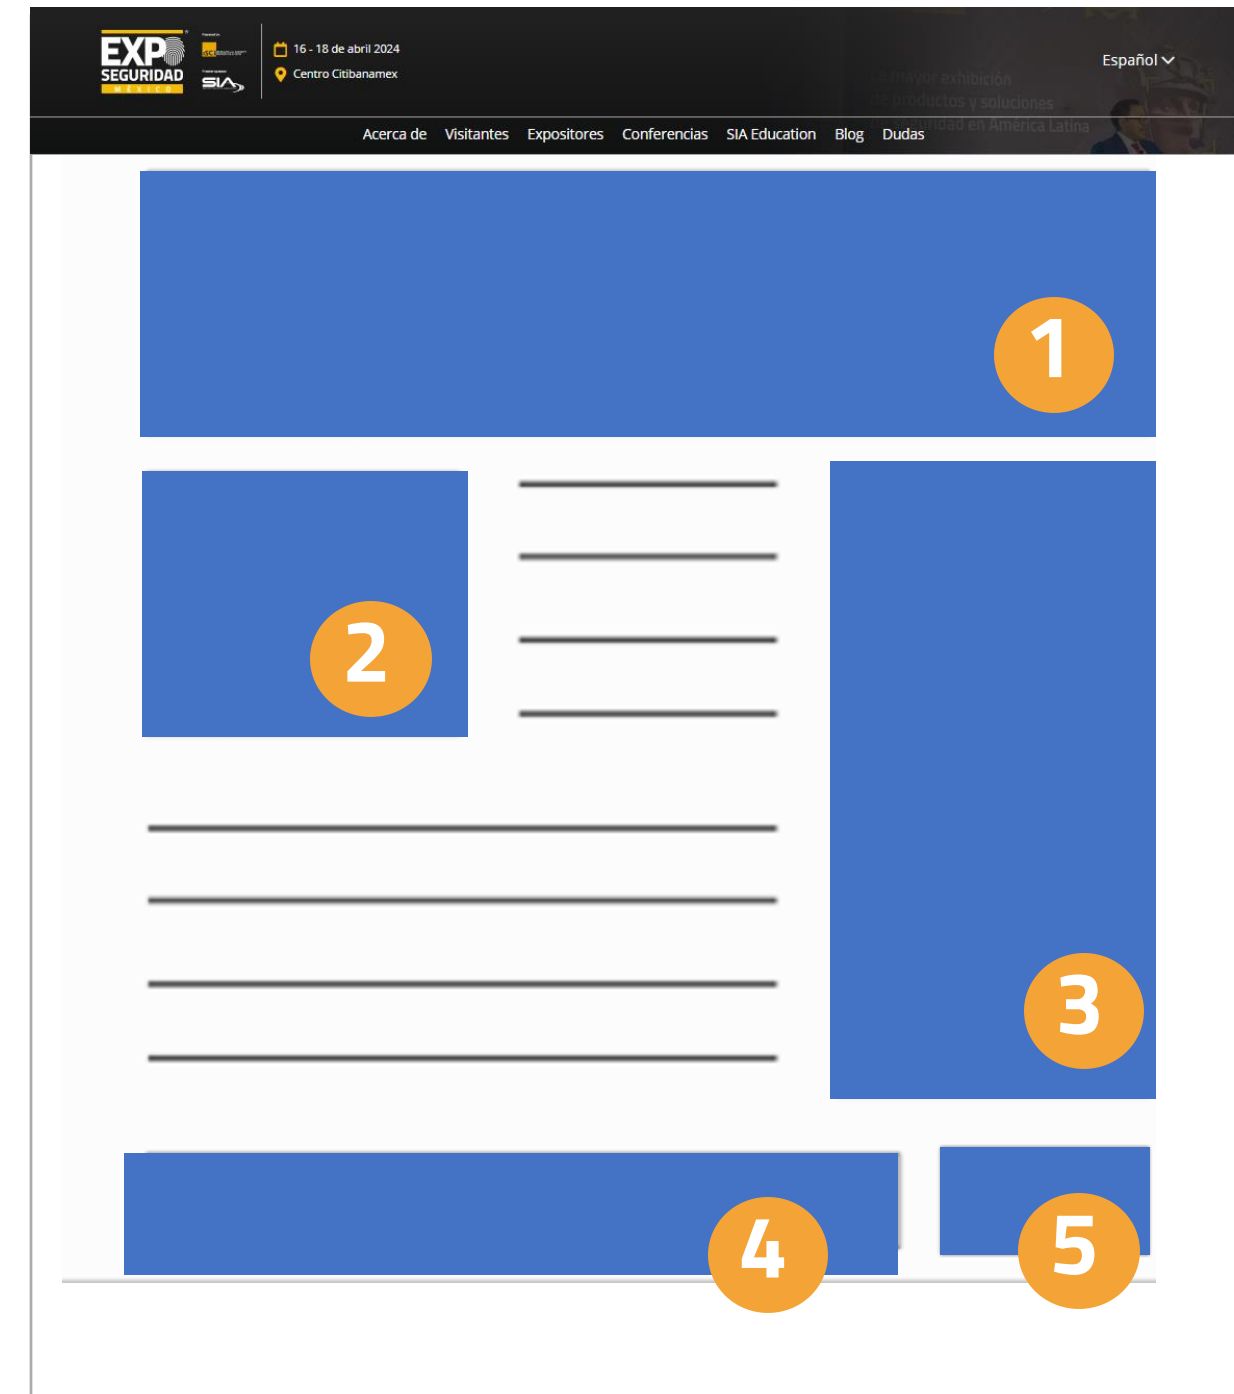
EXPO SEGURIDAD MÉXICO

SIA

16 - 18 de abril 2024

Centro Citibanamex

Español

La mayor exhibición de productos y soluciones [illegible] seguridad en América Latina

Acerca de Visitantes Expositores Conferencias SIA Education Blog Dudas

1

2

3

4

5